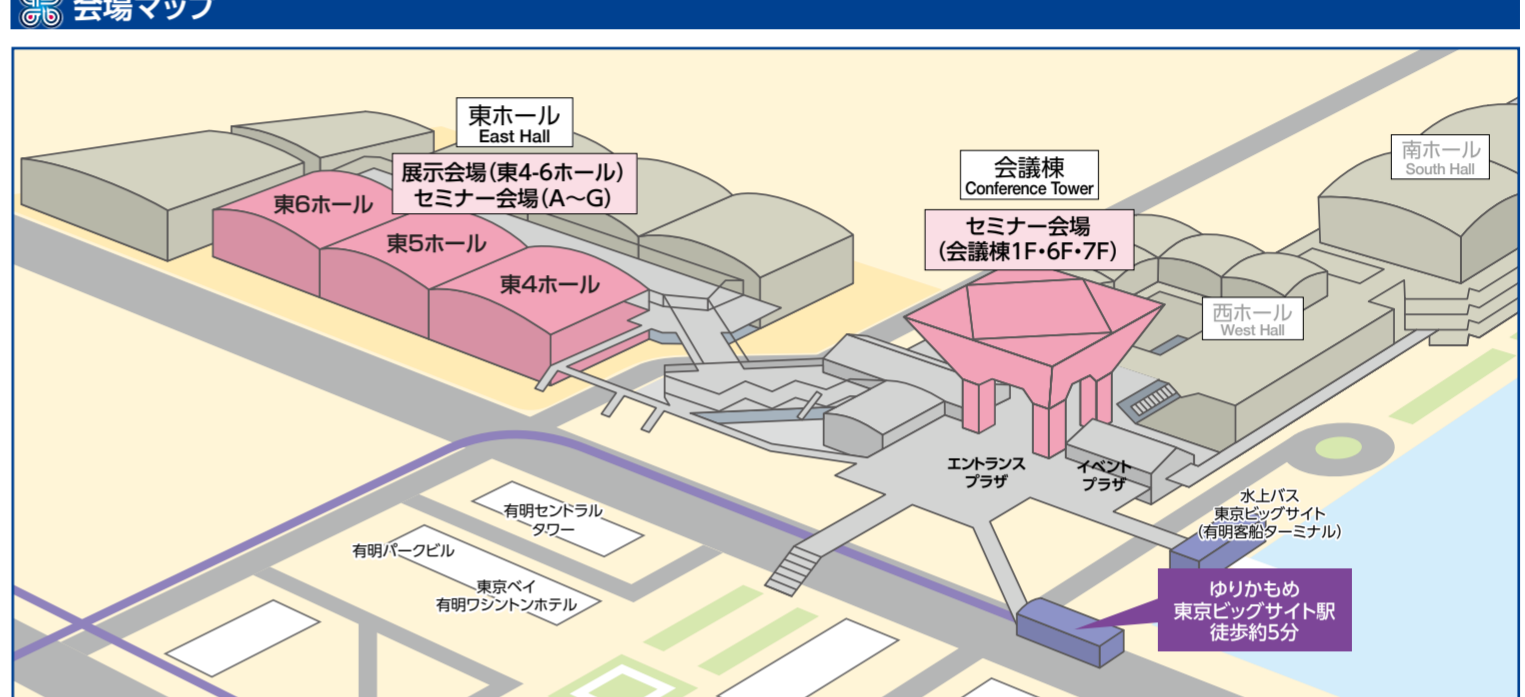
会場マップ

東ホール
East Hall

展示会場(東4-6ホール)
セミナー会場(A～G)

東6ホール
東5ホール
東4ホール

会議棟
Conference Tower

セミナー会場
(会議棟1F・6F・7F)

南ホール
South Hall

西ホール
West Hall

エントランス
プラザ

イベント
プラザ

水上バス
東京ビッグサイト
(有明客船ターミナル)

有明セントラル
タワー

有明パークビル

東京ベイ
有明ワシントンホテル

ゆりかもめ
東京ビッグサイト駅
徒歩約5分